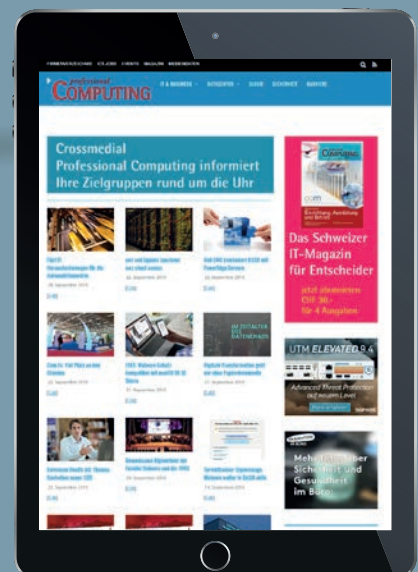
professional COMPUTING

IT & BUSINESS · KATEGORIEN · SUCHE · KONTAKT · NEWSLETTER

Crossmedial
Professional Computing informiert
Ihre Zielgruppen rund um die Uhr

Das Schweizer IT-Magazin für Entscheider

jetzt abonnieren: CHF 36.– für 4 Ausgaben

UTM ELEVATED 9.4

Advanced Threat Protection auf neuem Level

Mehr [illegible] Sicherheit und Gesundheit im Büro

IM ZEITALTER DER DATENFLUT

Digitale Transformation

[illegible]